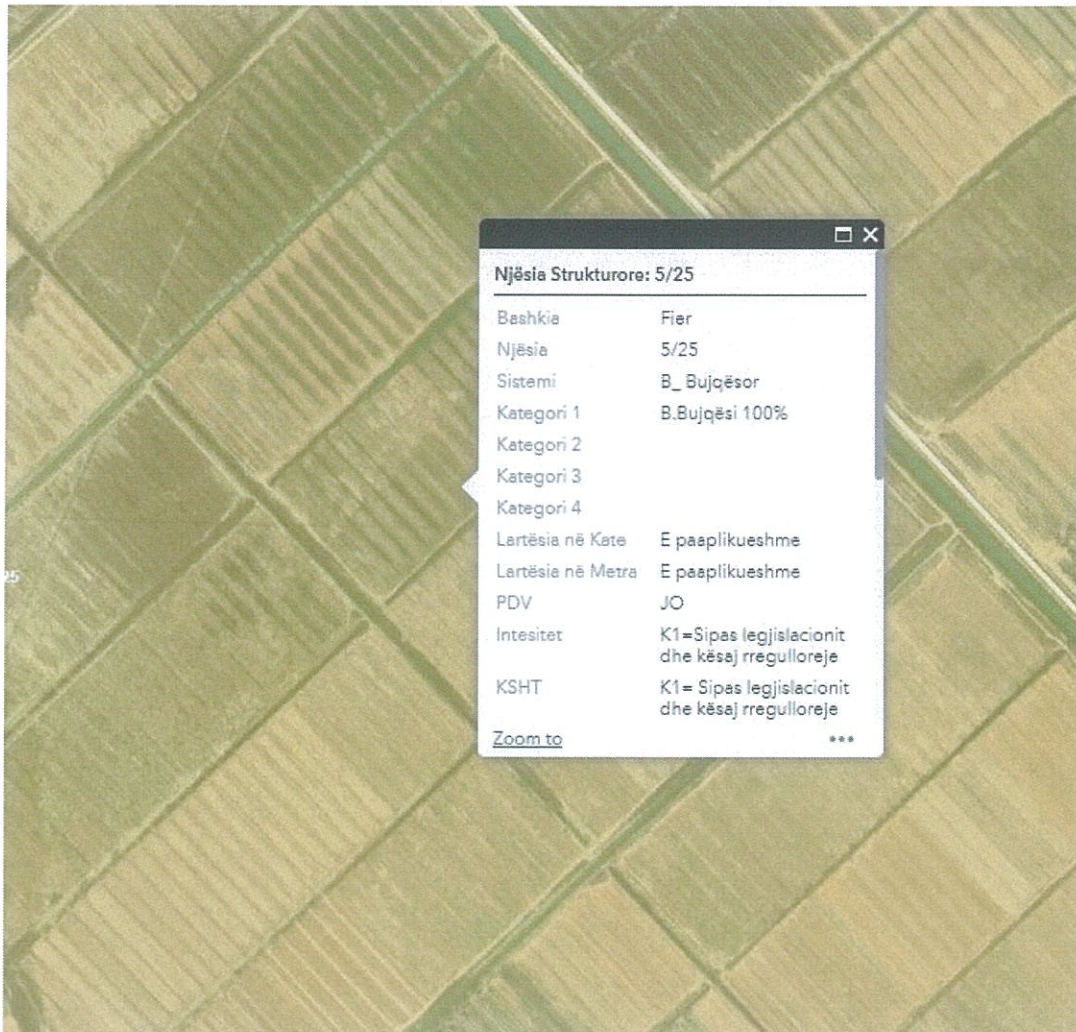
Njësia Strukturore: 5/25

| | |
|---|---|
| Bashkia | Fier |
| Njësia | 5/25 |
| Sistemi | B_ Bujqësor |
| Kategori 1 | B.Bujqësi 100% |
| Kategori 2 | |
| Kategori 3 | |
| Kategori 4 | |
| Lartësia në Kate | E paaplikueshme |
| Lartësia në Metra | E paaplikueshme |
| PDV | JO |
| Intesitet | K1=Sipas legjislacionit dhe kësaj rregulloreje |
| KSHT | K1= Sipas legjislacionit dhe kësaj rregulloreje |

Zoom to

25